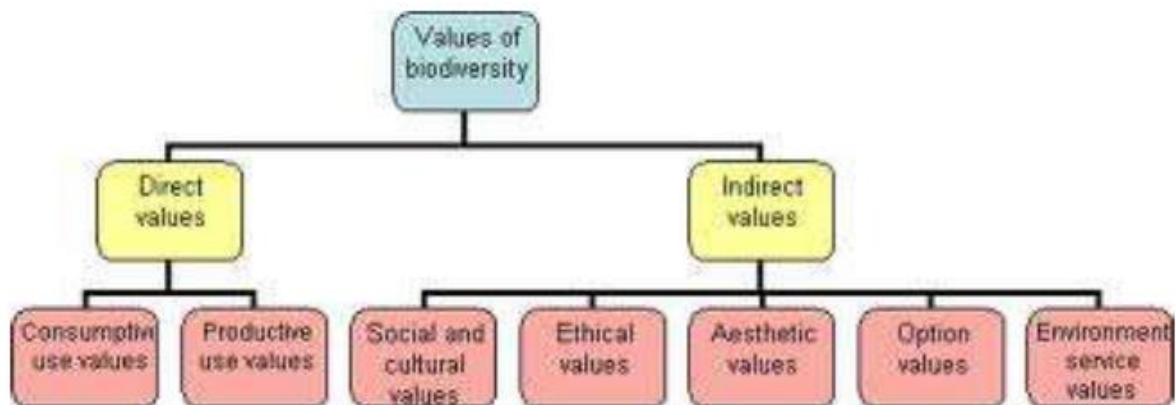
Values of biodiversity

Direct values

Indirect values

Consumptive use values

Productive use values

Social and cultural values

Ethical values

Aesthetic values

Option values

Environment service values